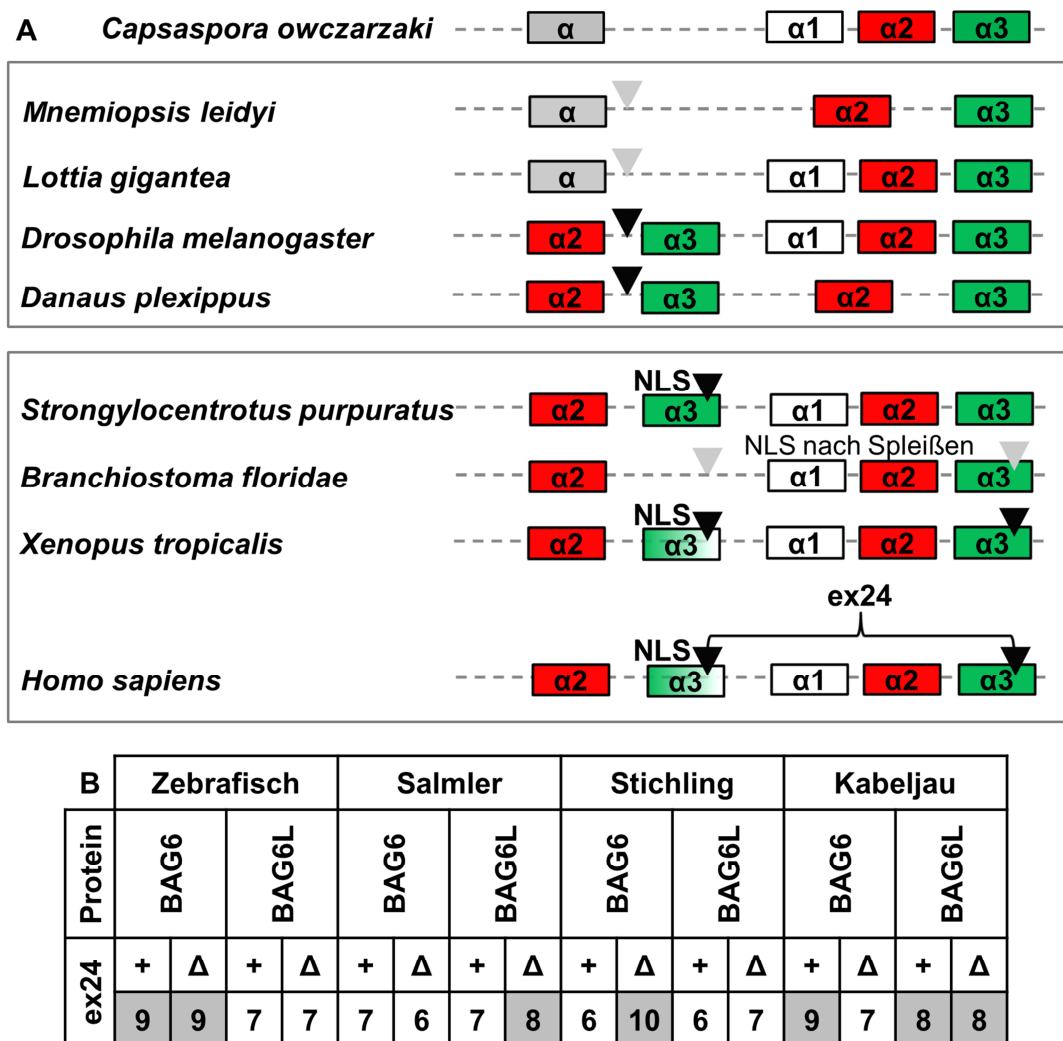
A

Capsaspora owczarzaki α α1 α2 α3

Mnemiopsis leidyi α α2 α3

Lottia gigantea α α1 α2 α3

Drosophila melanogaster α2 α3 α1 α2 α3

Danaus plexippus α2 α3 α2 α3

Strongylocentrotus purpuratus α2 NLS α3 α1 α2 α3

NLS nach Spleißen

Branchiostoma floridae α2 α1 α2 α3

Xenopus tropicalis α2 NLS α3 α1 α2 α3

ex24

Homo sapiens α2 NLS α3 α1 α2 α3

| B | Zebrafisch | | | | Salmler | | | | Stichling | | | | Kabeljau | | | |
|---|---|---|---|---|---|---|---|---|---|---|---|---|---|---|---|---|
| Protein | BAG6 | | BAG6L | | BAG6 | | BAG6L | | BAG6 | | BAG6L | | BAG6 | | BAG6L | |
| ex24 | + | Δ | + | Δ | + | Δ | + | Δ | + | Δ | + | Δ | + | Δ | + | Δ |
| | 9 | 9 | 7 | 7 | 7 | 6 | 7 | 8 | 6 | 10 | 6 | 7 | 9 | 7 | 8 | 8 |